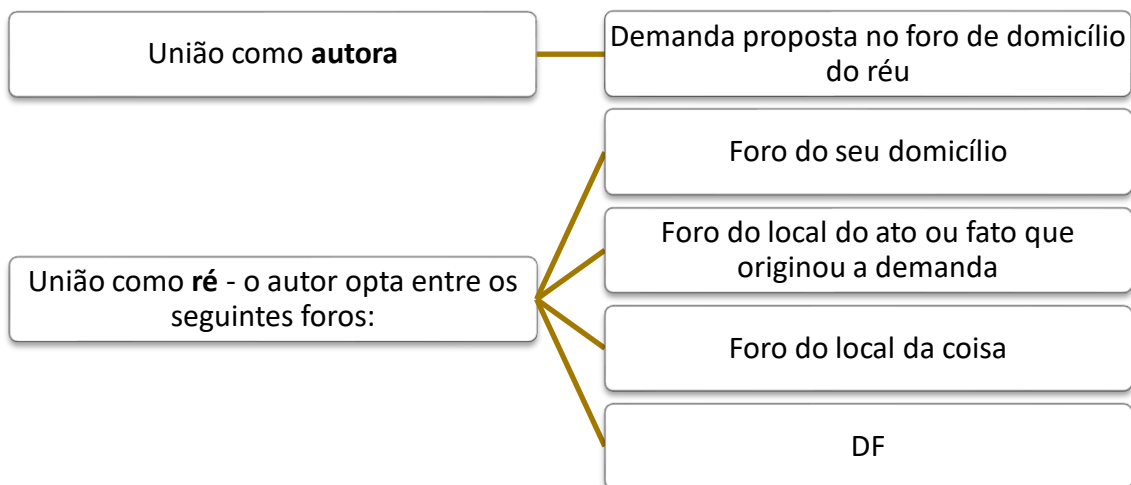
União como **autora**

Demanda proposta no foro de domicílio do réu

União como **ré** - o autor opta entre os seguintes foros:

Foro do seu domicílio

Foro do local do ato ou fato que originou a demanda

Foro do local da coisa

DF